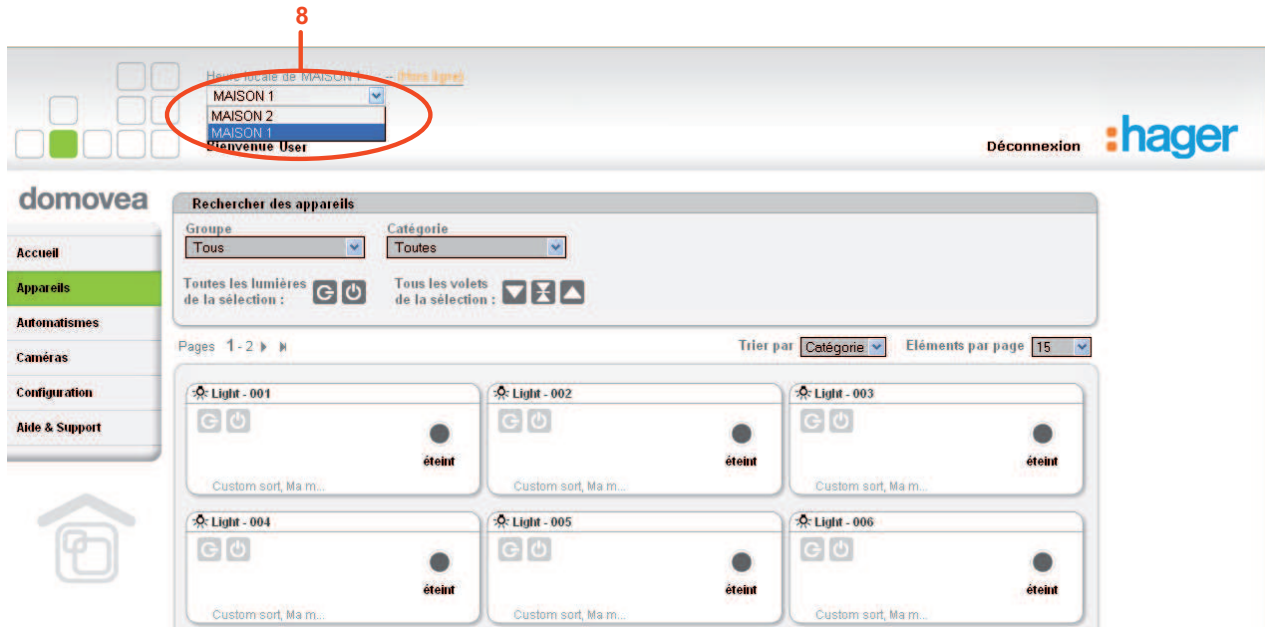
8

Heure locale de MAISON 1 — (Hors ligne)

MAISON 1
MAISON 2
MAISON 1
Bienvenue User

Déconnexion

:hager

domovea

Accueil
Appareils
Automatismes
Caméras
Configuration
Aide & Support

Rechercher des appareils

Groupe
Tous

Catégorie
Toutes

Toutes les lumières de la sélection :

Tous les volets de la sélection :

Pages 1 - 2

Trier par Catégorie

Eléments par page 15

Light - 001
éteint
Custom sort, Ma m...

Light - 002
éteint
Custom sort, Ma m...

Light - 003
éteint
Custom sort, Ma m...

Light - 004
éteint
Custom sort, Ma m...

Light - 005
éteint
Custom sort, Ma m...

Light - 006
éteint
Custom sort, Ma m...